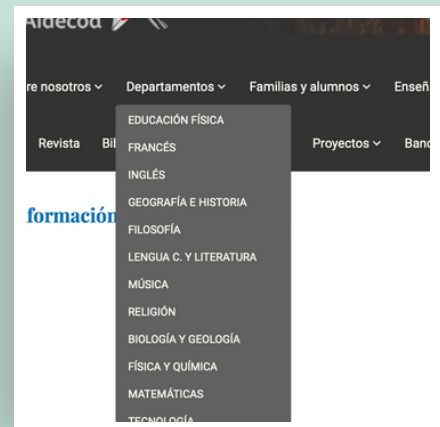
Aldecod

re nosotros ⌄ Departamentos ⌄ Familias y alumnos ⌄ Enseñ

Revista Bi

Proyectos ⌄ Banc

formación

EDUCACIÓN FÍSICA
FRANCÉS
INGLÉS
GEOGRAFÍA E HISTORIA
FILOSOFÍA
LENGUA C. Y LITERATURA
MÚSICA
RELIGIÓN
BIOLOGÍA Y GEOLOGÍA
FÍSICA Y QUÍMICA
MATEMÁTICAS
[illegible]